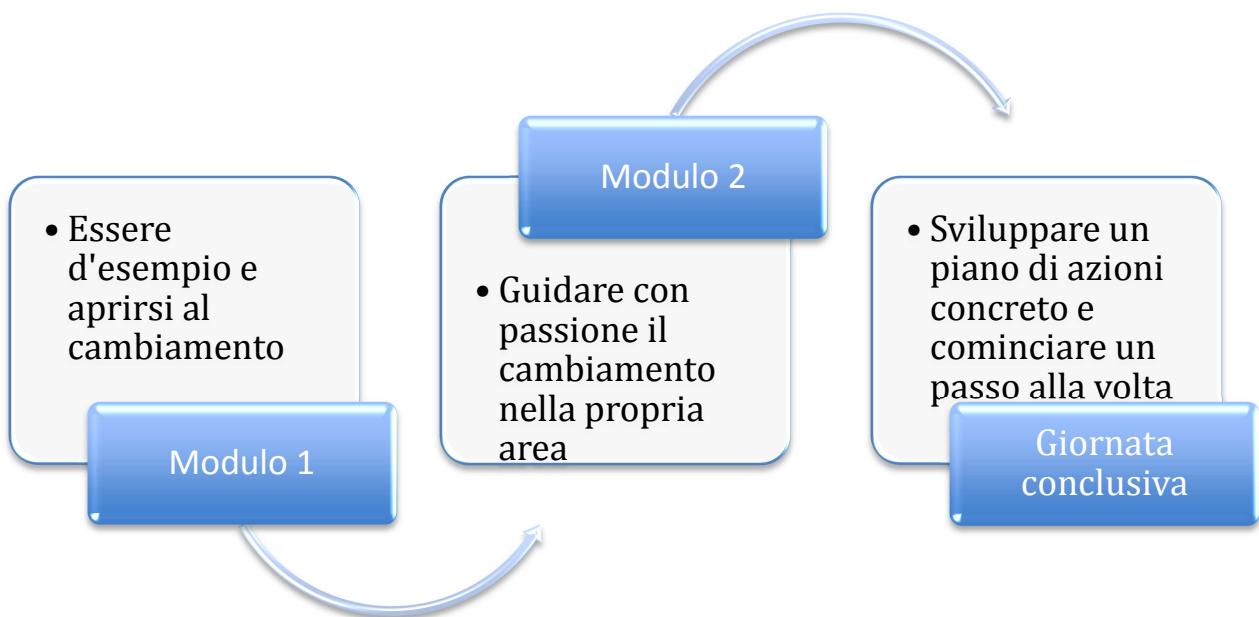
• Essere d'esempio e aprirsi al cambiamento

Modulo 1

Modulo 2

• Guidare con passione il cambiamento nella propria area

• Sviluppare un piano di azioni concreto e cominciare un passo alla volta

Giornata conclusiva